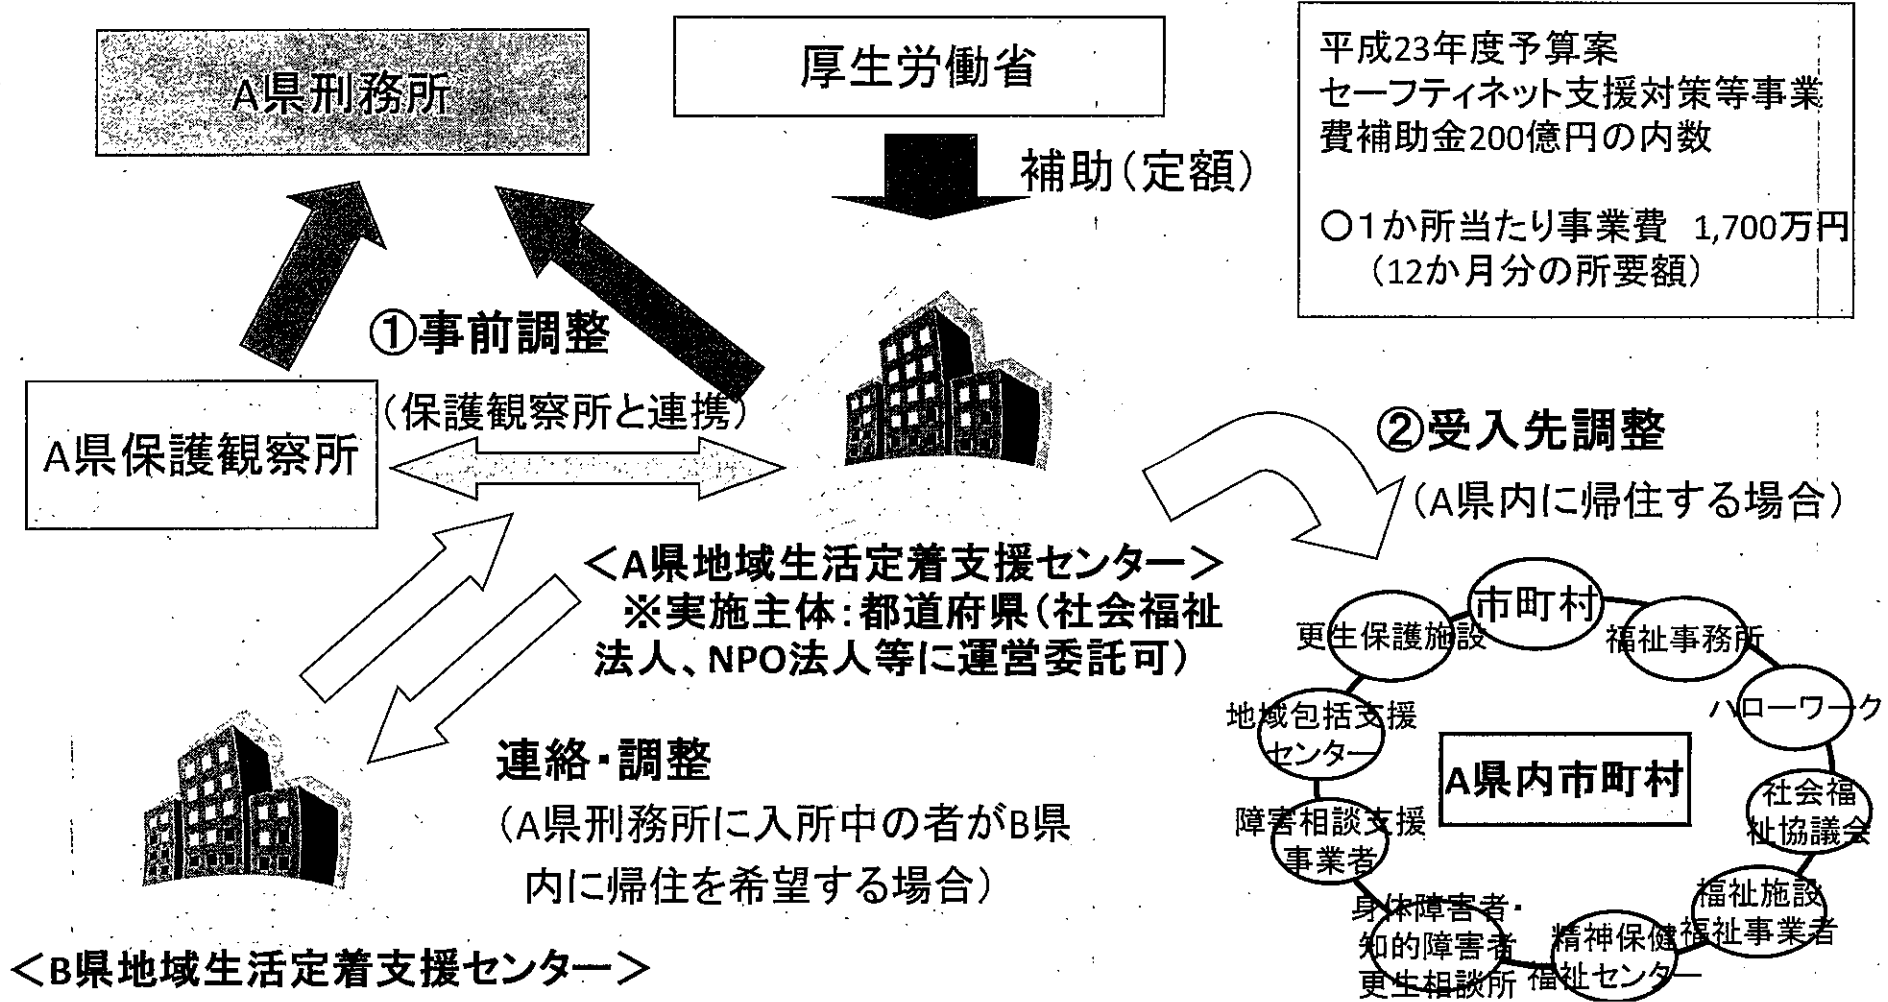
A県刑務所

厚生労働省

平成23年度予算案
セーフティネット支援対策等事業費補助金200億円の内数

○1か所当たり事業費　1,700万円
（12か月分の所要額）

補助（定額）

①事前調整
（保護観察所と連携）

A県保護観察所

②受入先調整
（A県内に帰住する場合）

＜A県地域生活定着支援センター＞
※実施主体：都道府県（社会福祉法人、NPO法人等に運営委託可）

市町村
更生保護施設
福祉事務所
ハローワーク
地域包括支援センター
A県内市町村
社会福祉協議会
障害相談支援事業者
福祉施設
福祉事業者
身体障害者・知的障害者更生相談所
精神保健福祉センター

連絡・調整
（A県刑務所に入所中の者がB県内に帰住を希望する場合）

＜B県地域生活定着支援センター＞